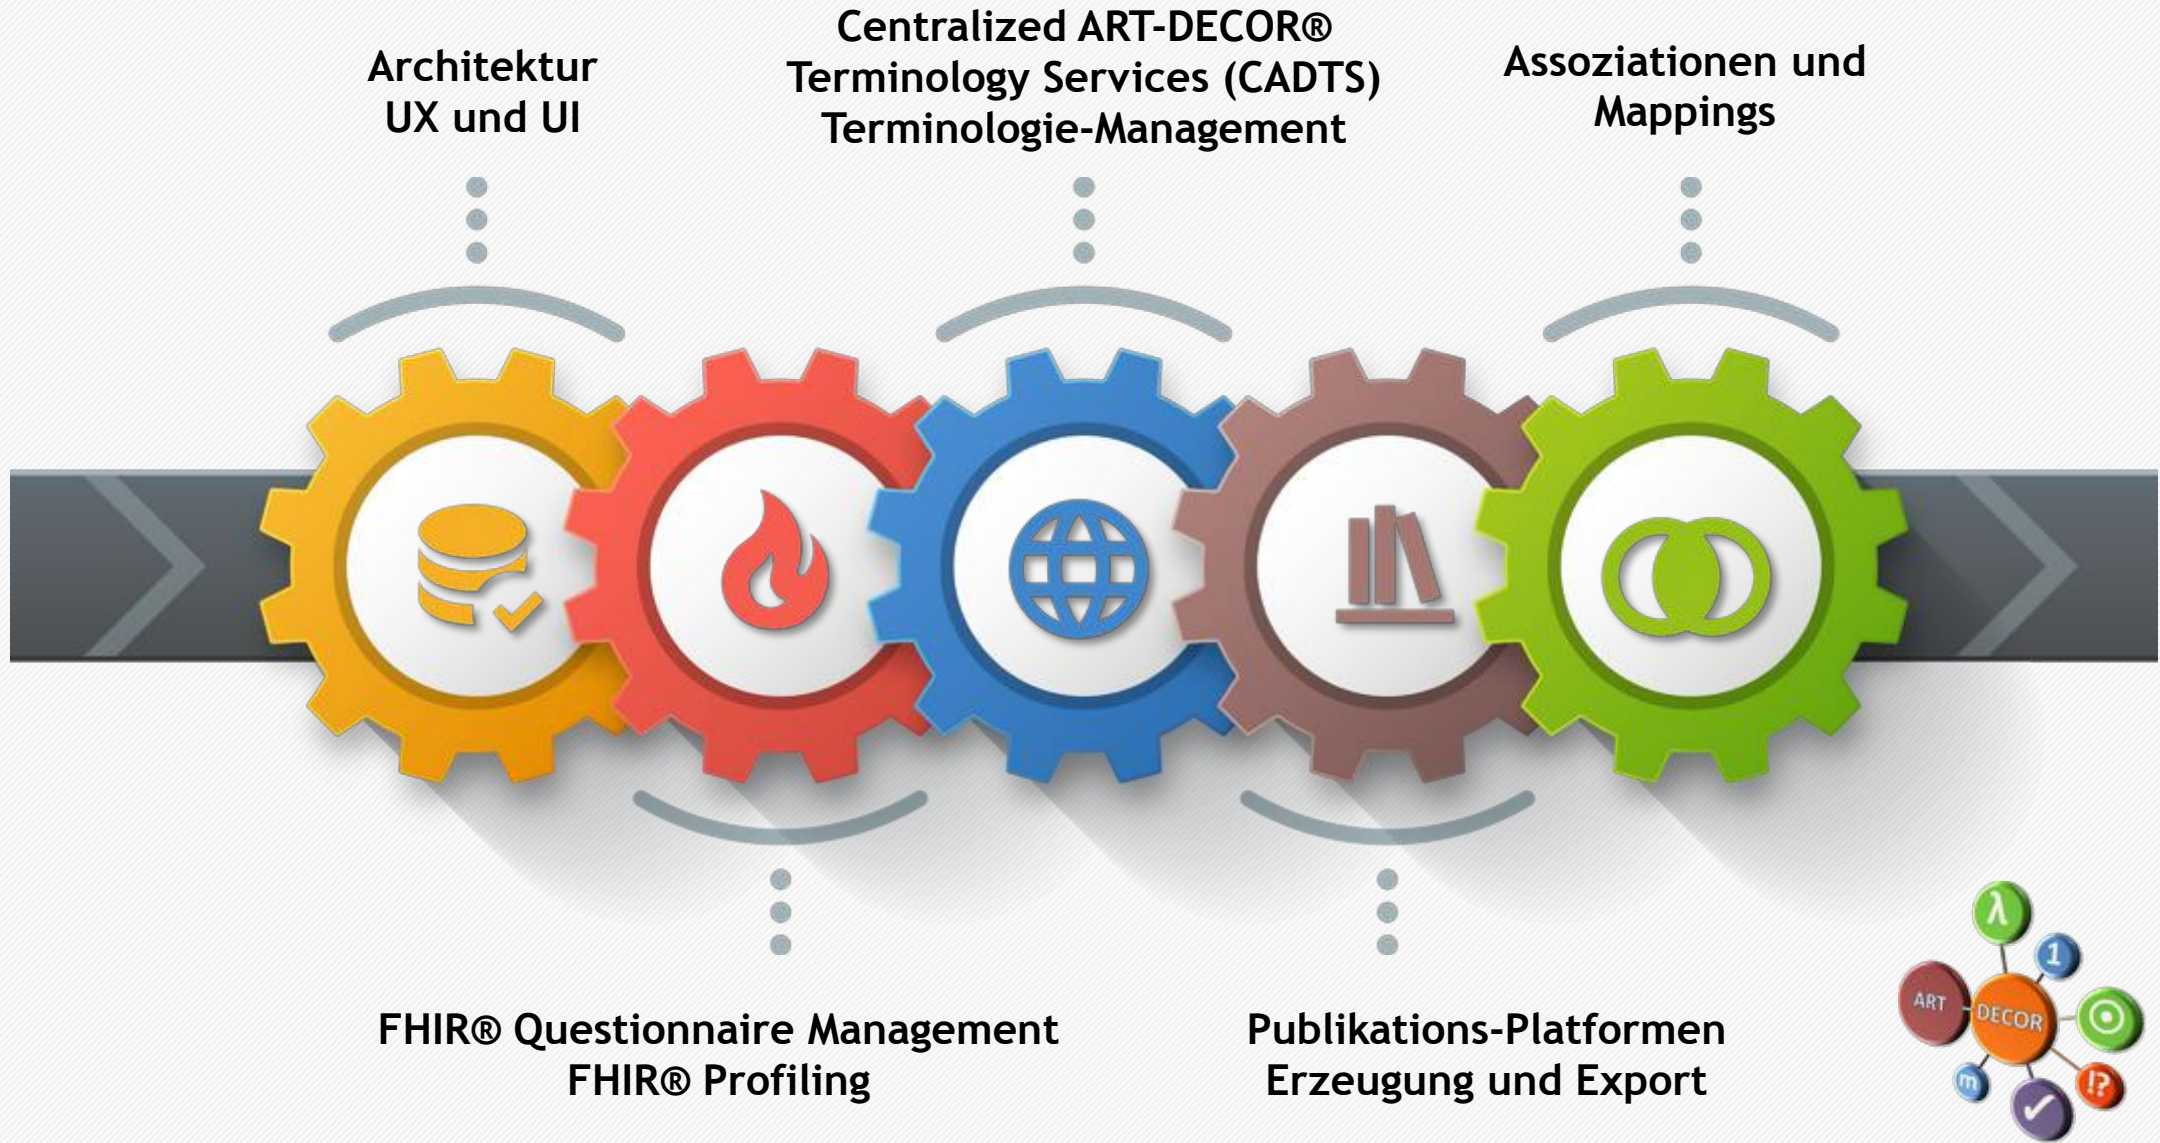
Architektur
UX und UI

Centralized ART-DECOR®
Terminology Services (CADTS)
Terminologie-Management

Assoziationen und
Mappings

FHIR® Questionnaire Management
FHIR® Profiling

Publikations-Platformen
Erzeugung und Export

ART
DECOR